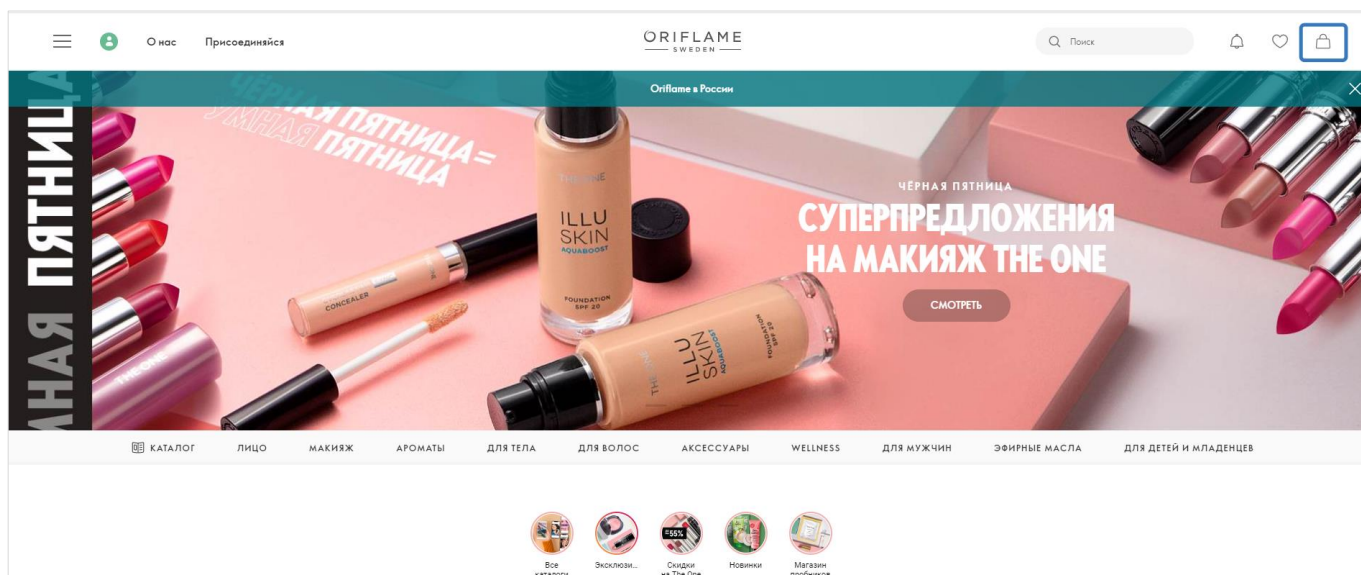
О нас Присоединяйся

ORIFLAME
SWEDEN

Поиск

Oriflame в России

ЧЁРНАЯ ПЯТНИЦА=
УМНАЯ ПЯТНИЦА

МНАЯ ПЯТНИЦА

THE ONE
ILLU SKIN
AQUABOOST
FOUNDATION SPF 20

CONCEALER

THE ONE

ЧЁРНАЯ ПЯТНИЦА
СУПЕРПРЕДЛОЖЕНИЯ НА МАКИЯЖ THE ONE

СМОТРЕТЬ

КАТАЛОГ ЛИЦО МАКИЯЖ АРОМАТЫ ДЛЯ ТЕЛА ДЛЯ ВОЛОС АКСЕССУАРЫ WELLNESS ДЛЯ МУЖЧИН ЭФИРНЫЕ МАСЛА ДЛЯ ДЕТЕЙ И МЛАДЕНЦЕВ

Все каталоги
Эксклюзи...
-55%
Скидки на The One
Новинки
Магазин пробников